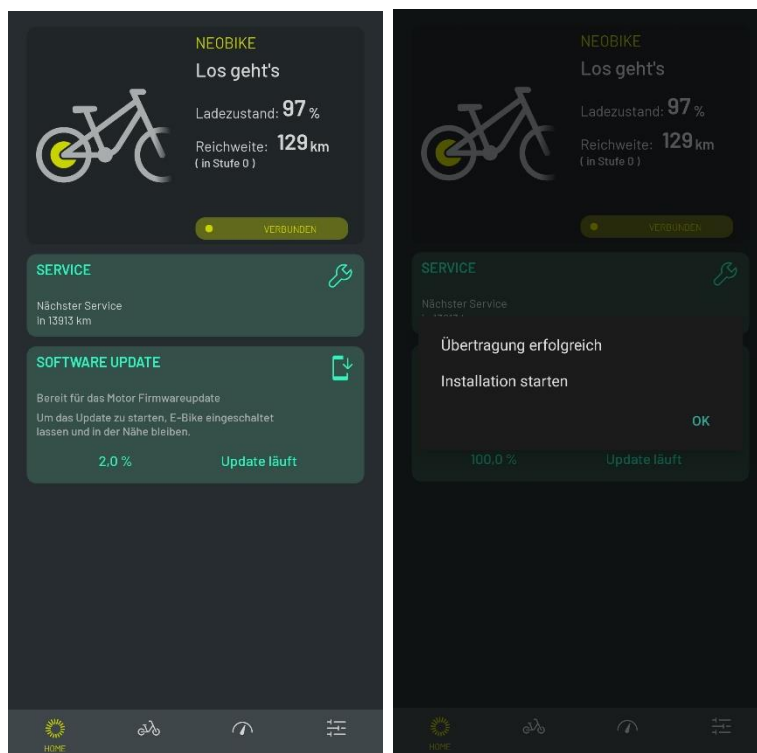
NEOBIKE
Los geht's
Ladezustand: 97 %
Reichweite: 129 km
( in Stufe 0 )

VERBUNDEN

SERVICE
Nächster Service
in 13913 km

SOFTWARE UPDATE
Bereit für das Motor Firmwareupdate
Um das Update zu starten, E-Bike eingeschaltet lassen und in der Nähe bleiben.

2,0 %
Update läuft

HOME

NEOBIKE
Los geht's
Ladezustand: 97 %
Reichweite: 129 km
( in Stufe 0 )

VERBUNDEN

SERVICE
Nächster Service
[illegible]

Übertragung erfolgreich
Installation starten
OK

100,0 %
Update läuft

HOME